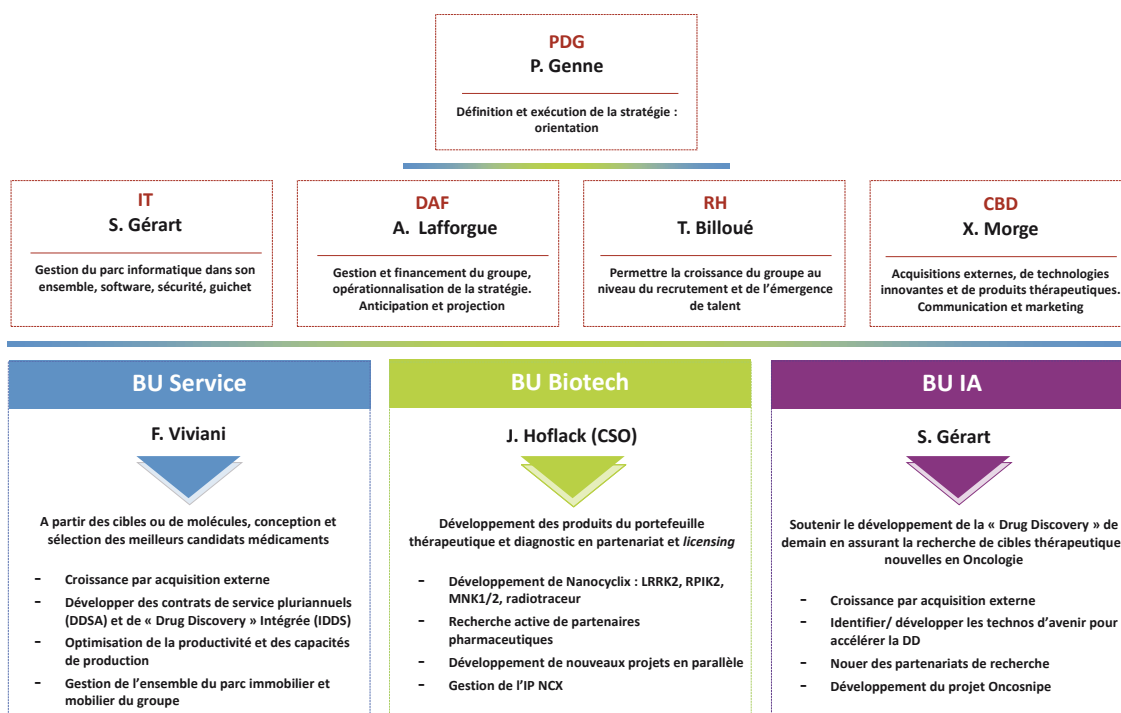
PDG
P. Genne

Définition et exécution de la stratégie : orientation

IT
S. Gérart

Gestion du parc informatique dans son ensemble, software, sécurité, guichet

DAF
A. Lafforgue

Gestion et financement du groupe, opérationnalisation de la stratégie. Anticipation et projection

RH
T. Billoué

Permettre la croissance du groupe au niveau du recrutement et de l'émergence de talent

CBD
X. Morge

Acquisitions externes, de technologies innovantes et de produits thérapeutiques. Communication et marketing

BU Service

F. Viviani

A partir des cibles ou de molécules, conception et sélection des meilleurs candidats médicaments

- Croissance par acquisition externe
- Développer des contrats de service pluriannuels (DDSA) et de « Drug Discovery » Intégrée (IDDS)
- Optimisation de la productivité et des capacités de production
- Gestion de l'ensemble du parc immobilier et mobilier du groupe

BU Biotech

J. Hoflack (CSO)

Développement des produits du portefeuille thérapeutique et diagnostic en partenariat et licensing

- Développement de Nanocyclix : LRRK2, RPIK2, MNK1/2, radiotraceur
- Recherche active de partenaires pharmaceutiques
- Développement de nouveaux projets en parallèle
- Gestion de l'IP NCX

BU IA

S. Gérart

Soutenir le développement de la « Drug Discovery » de demain en assurant la recherche de cibles thérapeutique nouvelles en Oncologie

- Croissance par acquisition externe
- Identifier/ développer les technos d'avenir pour accélérer la DD
- Nouer des partenariats de recherche
- Développement du projet Oncosnipe